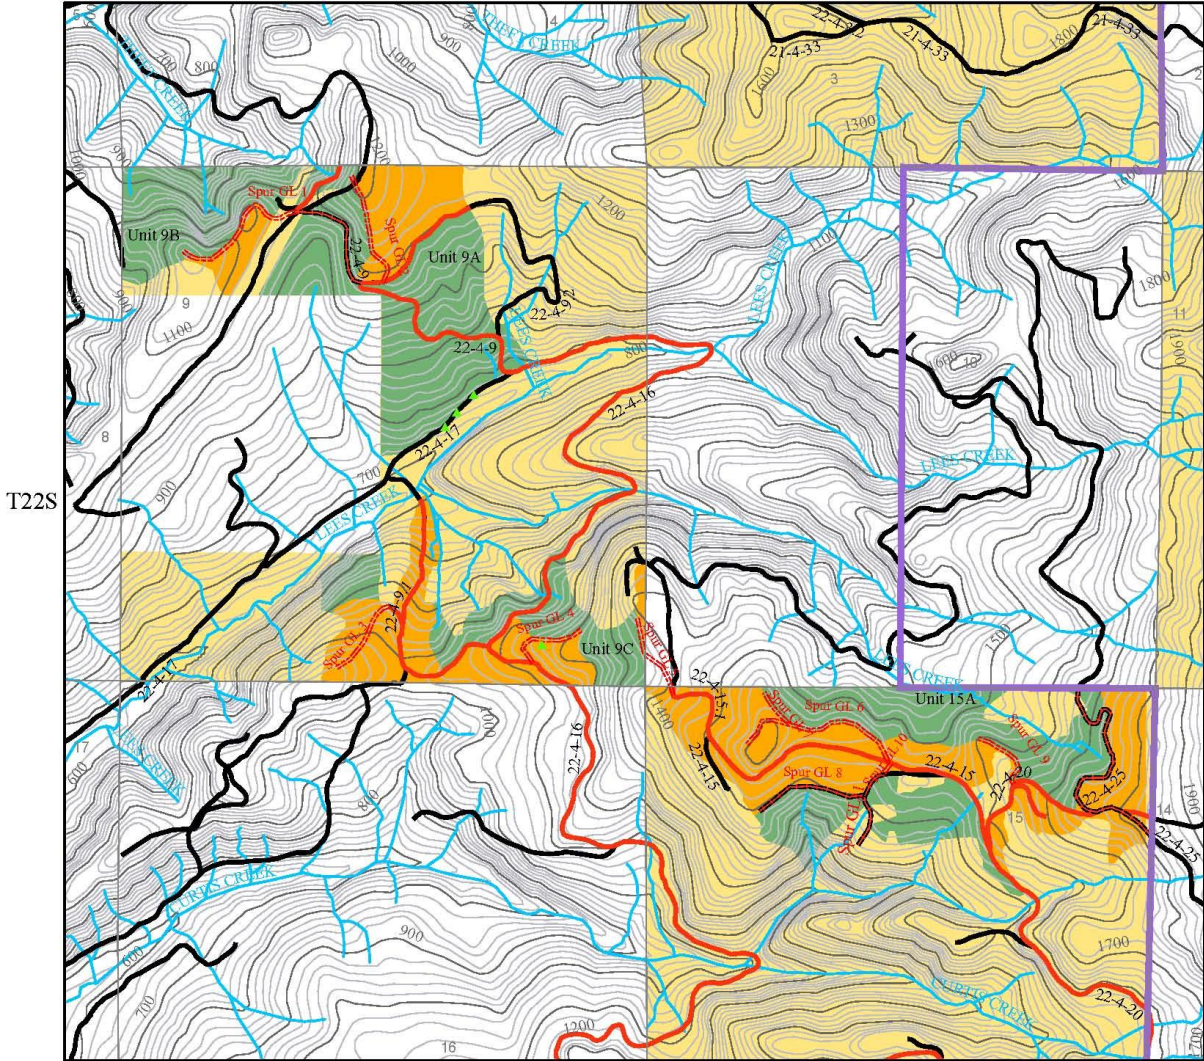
T22S

4
900
700
800
1000
LEES CREEK
CHEFF CREEK
22-4-8.2
21-4-33
21-4-33
21-4-33
1800
1600
3
1300
2
900
1200
Spur GL 1
Spur GL 2
Unit 9B
22-4-9
Unit 9A
1200
1100
LEES CREEK
1600
1800
11
1900
10
9
1100
900
22-4-9.2
22-4-9
LEES CREEK
800
22-4-16
8
22-4-17
700
900
LEES CREEK
LEES CREEK
22-4-9.1
Spur GL 3
Spur GL 4
Unit 9C
Spur GL 5
1500
LEES CREEK
22-4-17
22-4-15.1
1400
Unit 15A
Spur GL 6
Spur GL 7
Spur GL 9
Spur GL 10
Spur GL 8
22-4-15
22-4-20
22-4-25
22-4-15
17
600
LEES CREEK
1000
800
22-4-16
Spur GL 11
15
14
1900
22-4-25
CURTIS CREEK
900
600
700
1700
CURTIS CREEK
22-4-20
1200
16